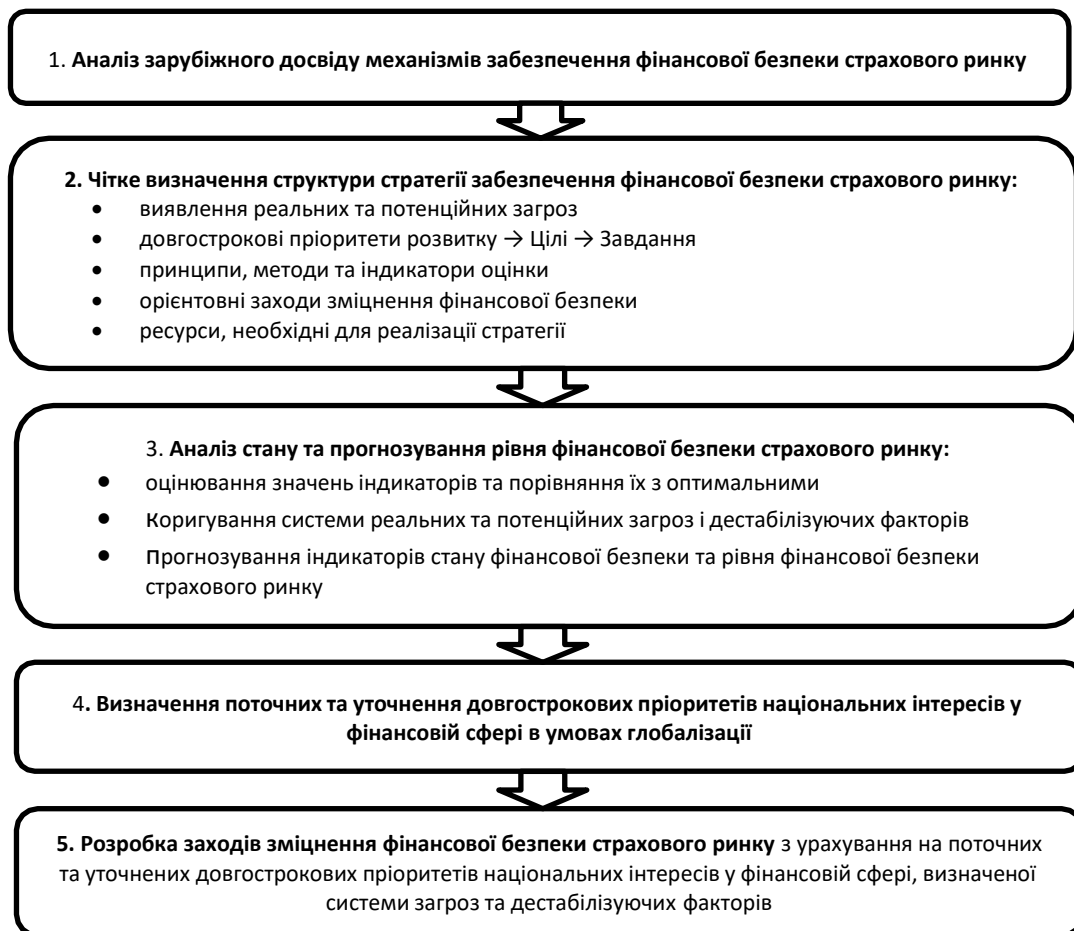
1. **Аналіз зарубіжного досвіду механізмів забезпечення фінансової безпеки страхового ринку**

**2. Чітке визначення структури стратегії забезпечення фінансової безпеки страхового ринку:**
- виявлення реальних та потенційних загроз
- довгострокові пріоритети розвитку → Цілі → Завдання
- принципи, методи та індикатори оцінки
- орієнтовні заходи зміцнення фінансової безпеки
- ресурси, необхідні для реалізації стратегії

3. **Аналіз стану та прогнозування рівня фінансової безпеки страхового ринку:**
- оцінювання значень індикаторів та порівняння їх з оптимальними
- Коригування системи реальних та потенційних загроз і дестабілізуючих факторів
- Прогнозування індикаторів стану фінансової безпеки та рівня фінансової безпеки страхового ринку

4**. Визначення поточних та уточнення довгострокових пріоритетів національних інтересів у фінансовій сфері в умовах глобалізації**

**5. Розробка заходів зміцнення фінансової безпеки страхового ринку** з урахування на поточних та уточнених довгострокових пріоритетів національних інтересів у фінансовій сфері, визначеної системи загроз та дестабілізуючих факторів